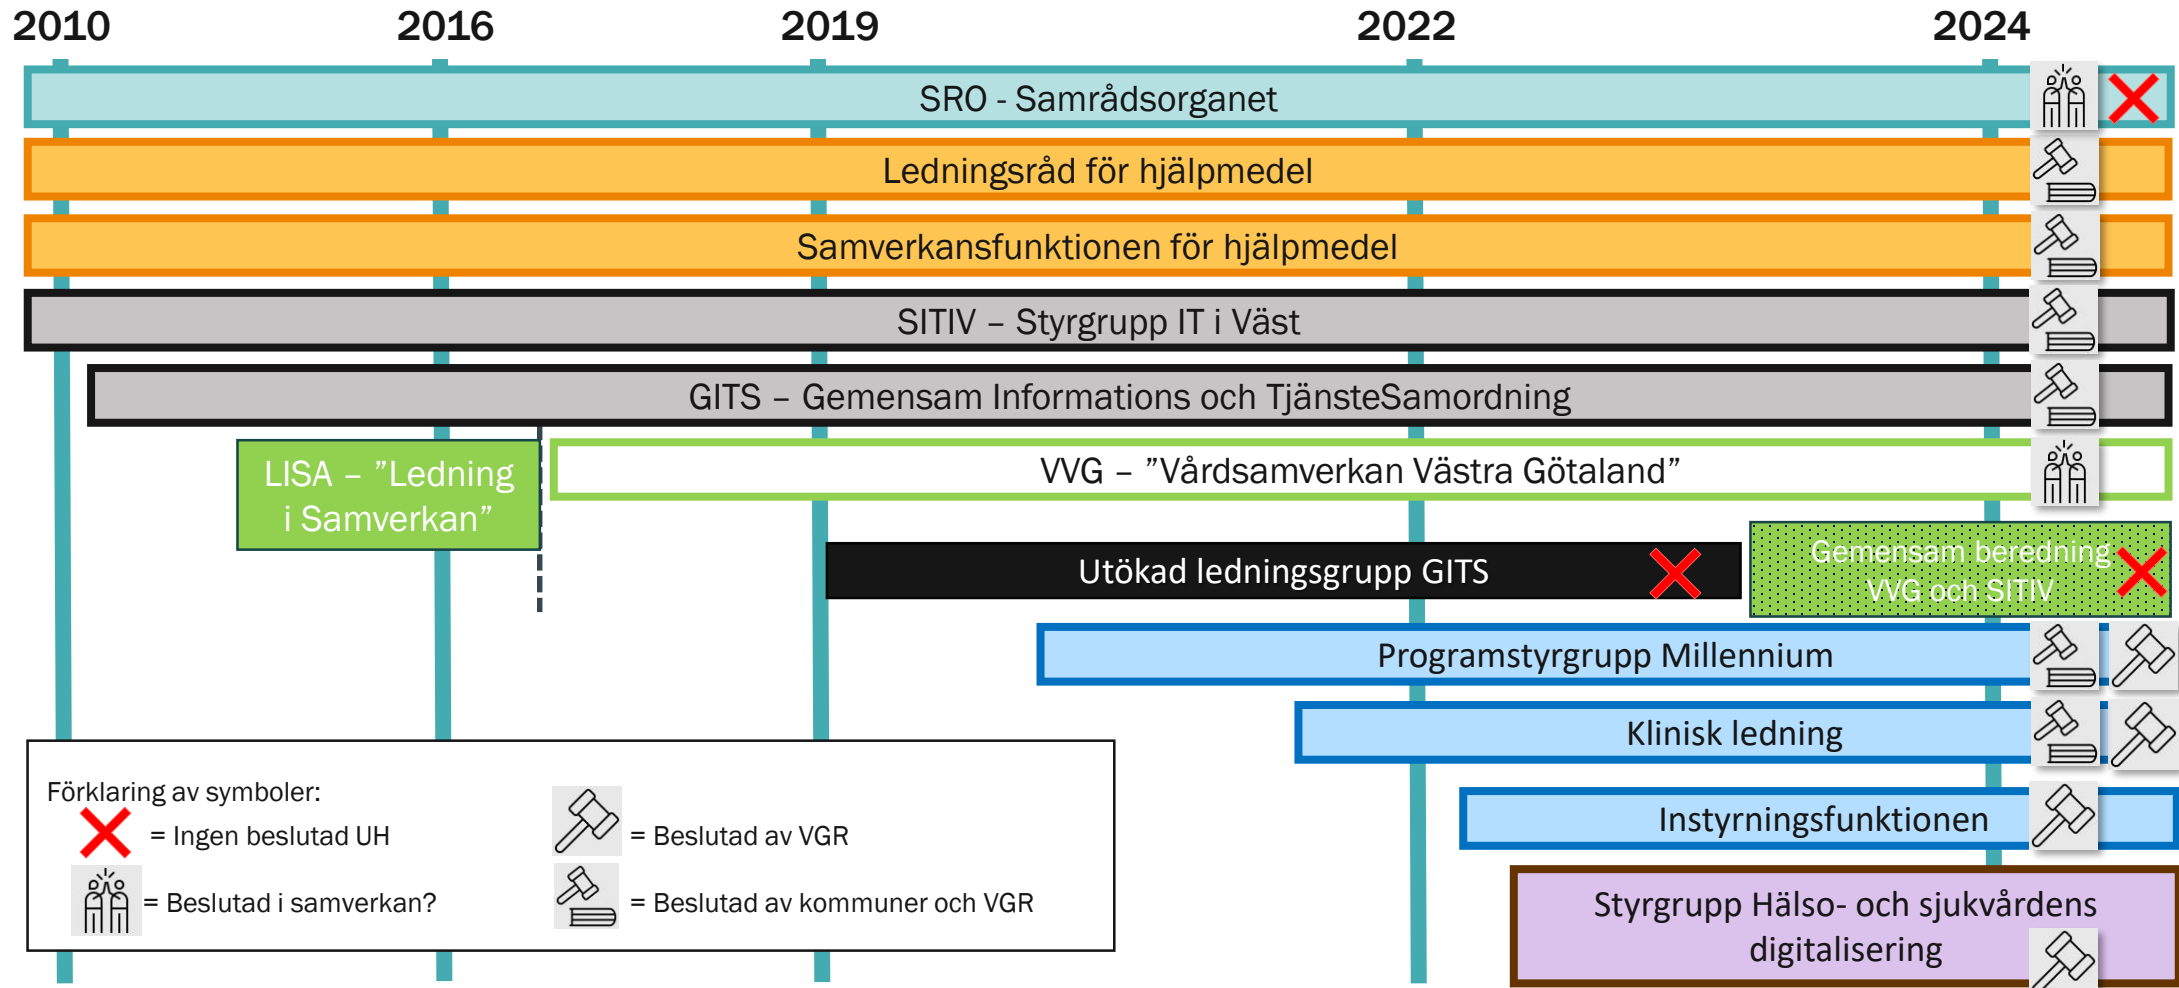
2010
2016
2019
2022
2024

SRO - Samrådsorganet

Ledningsråd för hjälpmedel

Samverkansfunktionen för hjälpmedel

SITIV – Styrgrupp IT i Väst

GITS – Gemensam Informations och TjänsteSamordning

LISA – ”Ledning i Samverkan”

VVG – ”Vårdsamverkan Västra Götaland”

Utökad ledningsgrupp GITS

Gemensam beredning VVG och SITIV

Programstyrgrupp Millennium

Klinisk ledning

Instyrningsfunktionen

Styrgrupp Hälso- och sjukvårdens digitalisering

Förklaring av symboler:
= Ingen beslutad UH
= Beslutad i samverkan?
= Beslutad av VGR
= Beslutad av kommuner och VGR